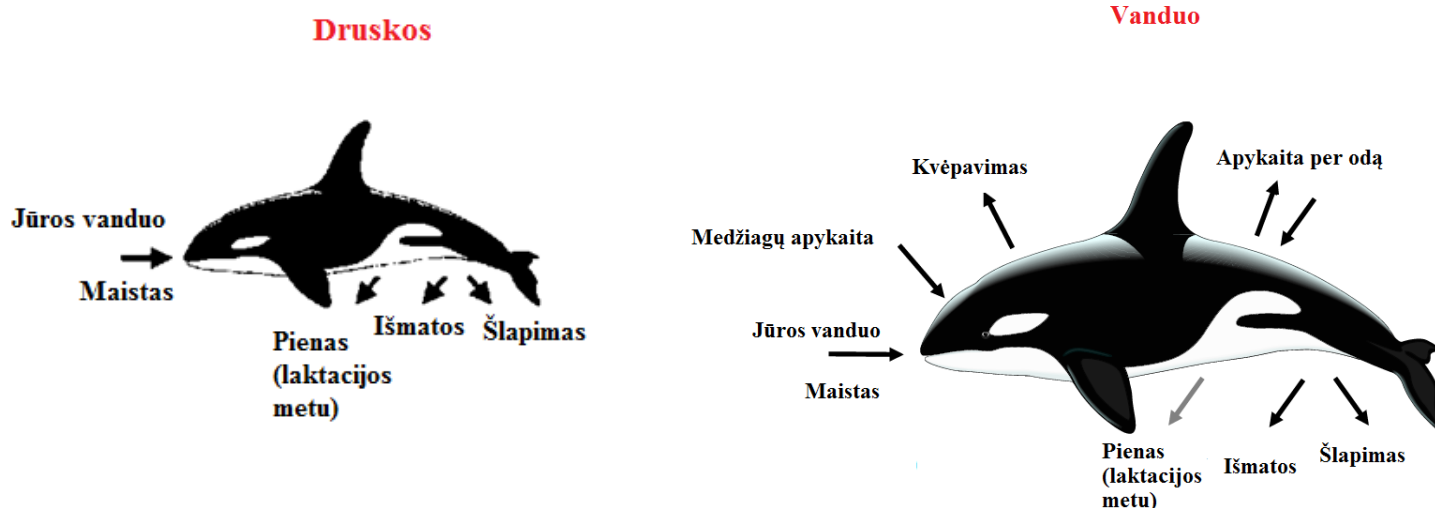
Druskos

Jūros vanduo

Maistas

Pienas (laktacijos metu)

Išmatos

Šlapimas

Vanduo

Kvėpavimas

Apykaita per odą

Medžiagų apykaita

Jūros vanduo

Maistas

Pienas (laktacijos metu)

Išmatos

Šlapimas